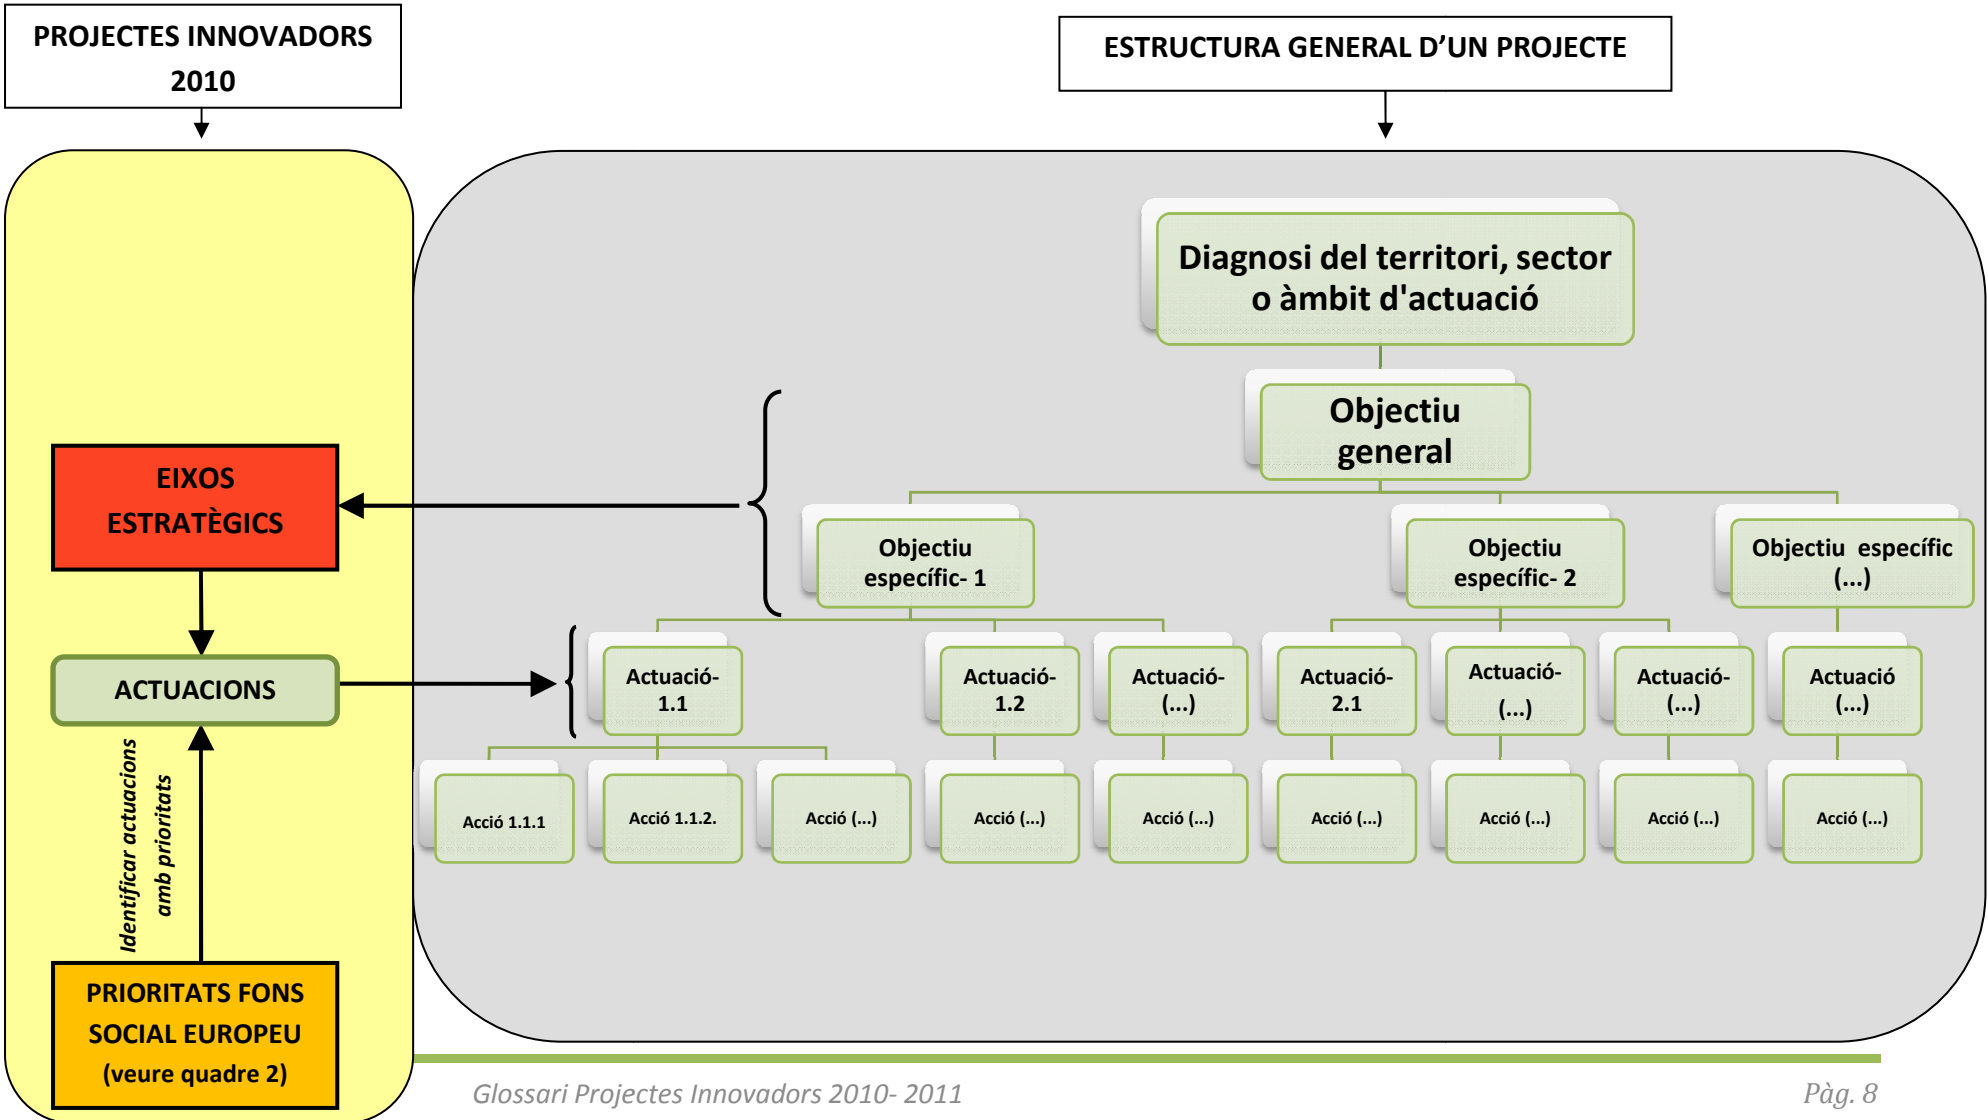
PROJECTES INNOVADORS 2010

ESTRUCTURA GENERAL D'UN PROJECTE

Diagnosi del territori, sector o àmbit d'actuació

Objectiu general

Objectiu específic- 1

Objectiu específic- 2

Objectiu específic (...)

EIXOS ESTRATÈGICS

ACTUACIONS

Identificar actuacions amb prioritats

PRIORITATS FONS SOCIAL EUROPEU (veure quadre 2)

Actuació- 1.1

Actuació- 1.2

Actuació- (...)

Actuació- 2.1

Actuació- (...)

Actuació- (...)

Actuació (...)

Acció 1.1.1

Acció 1.1.2.

Acció (...)

Acció (...)

Acció (...)

Acció (...)

Acció (...)

Acció (...)

Acció (...)

Glossari Projectes Innovadors 2010- 2011

Pàg. 8